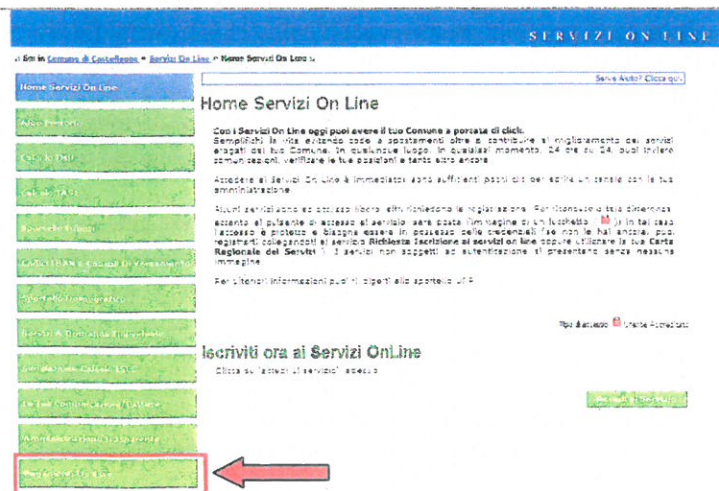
SERVIZI ON LINE

Sei in Comune di Castelleone » Servizi On Line » Home Servizi On Line

Serve Aiuto? Clicca qui

Home Servizi On Line

Albo Pretorio

Calcolo IMU

Calcolo TASI

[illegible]

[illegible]

Sportello Demografico

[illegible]

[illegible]

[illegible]

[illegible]

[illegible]

Home Servizi On Line

Con i Servizi On Line oggi puoi avere il tuo Comune a portata di click. Semplifichi la vita evitando code e spostamenti oltre a contribuire al miglioramento dei servizi erogati dal tuo Comune. In qualunque luogo, in qualsiasi momento, 24 ore su 24, puoi inviare comunicazioni, verificare le tue posizioni e tanto altro ancora.

Accedere ai Servizi On Line è immediato: sono sufficienti pochi clic per scrivi un canale con la tua amministrazione.

Alcuni servizi sono ad accesso libero, altri richiedono la registrazione. Per riconoscere tale differenza accanto al pulsante di accesso al servizio sarà posta l'immagine di un lucchetto. In tal caso l'accesso è protetto e bisogna essere in possesso delle credenziali (se non le hai ancora, puoi registrarti collegandoti al servizio Richiesta Iscrizione ai servizi on line oppure utilizzare la tua Carta Regionale dei Servizi). I servizi non soggetti ad autenticazione si presentano senza nessuna immagine.

Per ulteriori informazioni puoi rivolgerti allo sportello URP.

Tipo di accesso: Utente Accreditato

Iscriviti ora ai Servizi OnLine

Clicca sul tasto ai servizi adesso

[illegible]